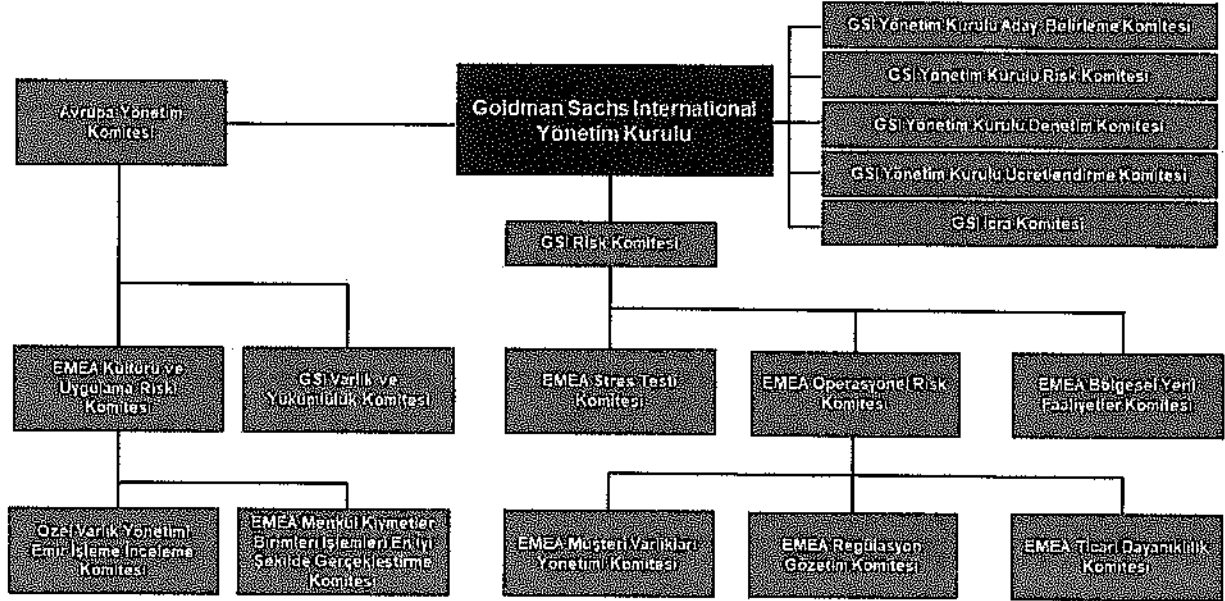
GSI Yönetim Kurulu Aday Belirleme Komitesi

GSI Yönetim Kurulu Risk Komitesi

Avrupa Yönetim Komitesi

Goldman Sachs International Yönetim Kurulu

GSI Yönetim Kurulu Denetim Komitesi

GSI Yönetim Kurulu Ücretlendirme Komitesi

GSI İcra Komitesi

GSI Risk Komitesi

EMEA Kültürü ve Uygulama Riski Komitesi

GSI Varlık ve Yükümlülük Komitesi

EMEA Stres Testi Komitesi

EMEA Operasyonel Risk Komitesi

EMEA Bölgesel Yeni Faaliyetler Komitesi

Özel Varlık Yönetimi Emir İşleme İnceleme Komitesi

EMEA Menkul Kıymetler Birimleri İşlemleri En İyi Şekilde Gerçekleştirme Komitesi

EMEA Müşteri Varlıkları Yönetimi Komitesi

EMEA Regülasyon Gözetim Komitesi

EMEA Ticari Dayanıklılık Komitesi